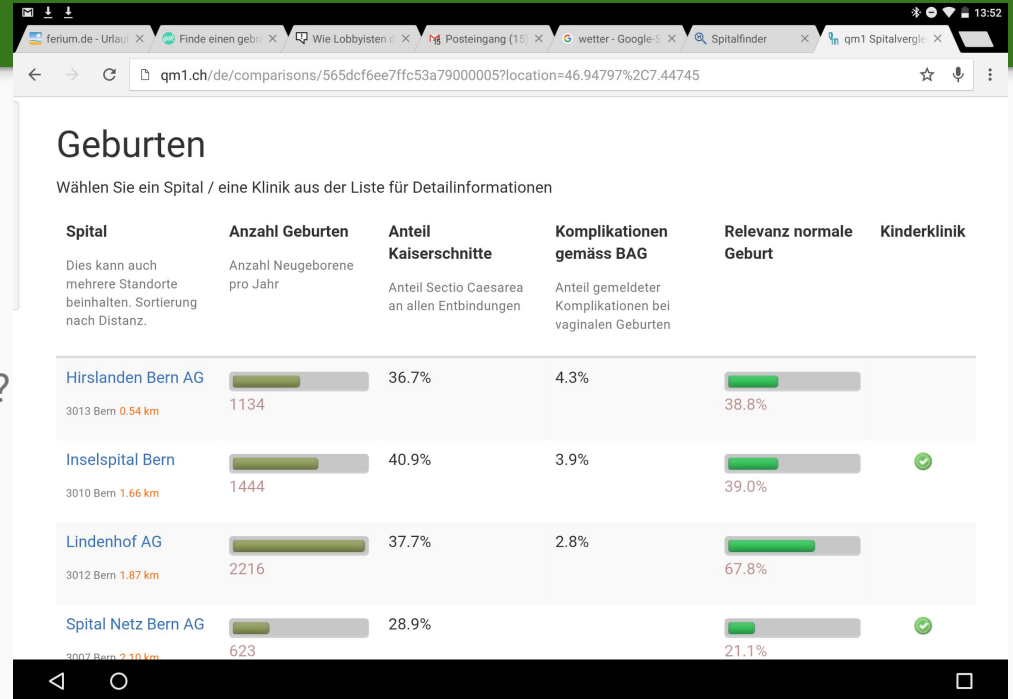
13:52

ferium.de - Urlaub ×
Finde einen gebr ×
Wie Lobbyisten d ×
Posteingang (15) ×
wetter - Google-S ×
Spitalfinder ×
qm1 Spitalvergle ×

qm1.ch/de/comparisons/565dcf6ee7ffc53a79000005?location=46.94797%2C7.44745

Geburten

Wählen Sie ein Spital / eine Klinik aus der Liste für Detailinformationen

| Spital<br>Dies kann auch mehrere Standorte beinhalten. Sortierung nach Distanz. | Anzahl Geburten<br>Anzahl Neugeborene pro Jahr | Anteil Kaiserschnitte<br>Anteil Sectio Caesarea an allen Entbindungen | Komplikationen gemäss BAG<br>Anteil gemeldeter Komplikationen bei vaginalen Geburten | Relevanz normale Geburt | Kinderklinik |
|---|---|---|---|---|---|
| Hirslanden Bern AG<br>3013 Bern 0.54 km | 1134 | 36.7% | 4.3% | 38.8% | |
| Inselspital Bern<br>3010 Bern 1.66 km | 1444 | 40.9% | 3.9% | 39.0% | |
| Lindenhof AG<br>3012 Bern 1.87 km | 2216 | 37.7% | 2.8% | 67.8% | |
| Spital Netz Bern AG<br>3007 Bern 2.10 km | 623 | 28.9% | | 21.1% | |